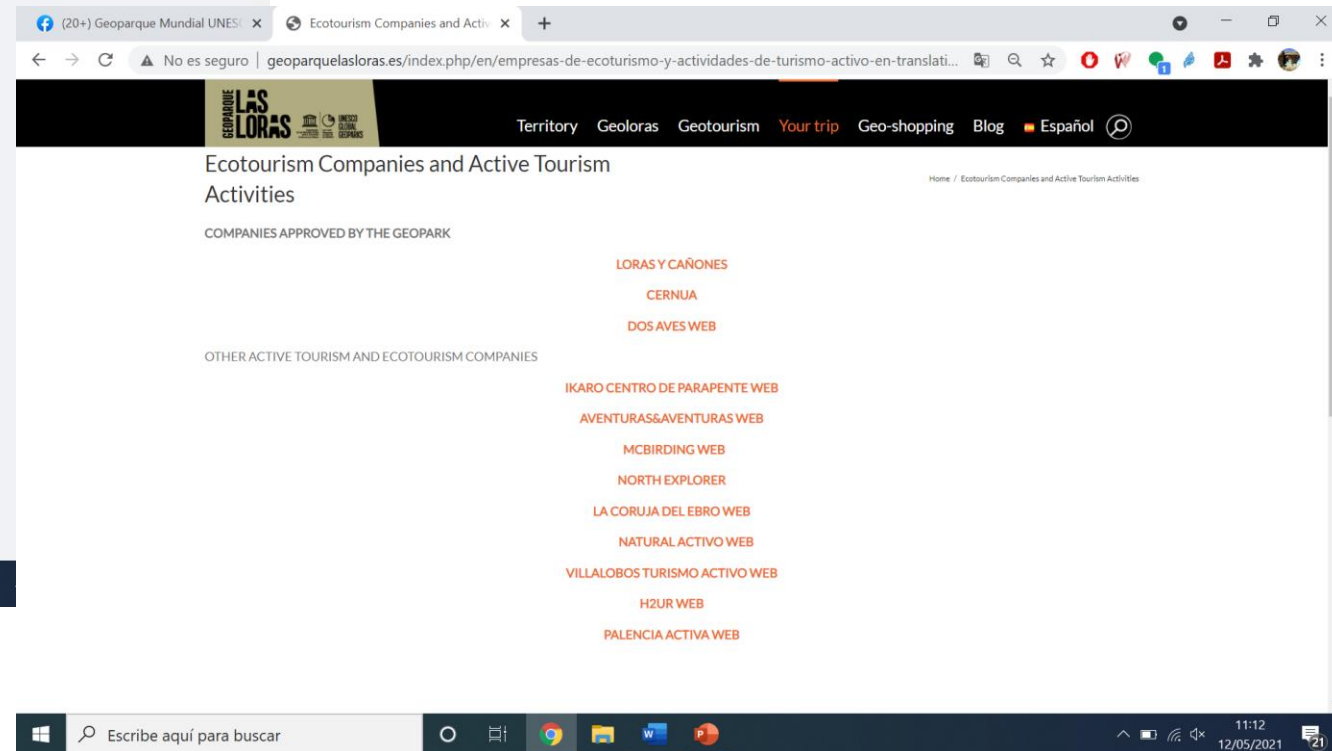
(20+) Geoparque Mundial UNES( ×
Ecotourism Companies and Activ ×
+

No es seguro | geoparquelasloras.es/index.php/en/empresas-de-ecoturismo-y-actividades-de-turismo-activo-en-translati...

GEOPARQUE LAS LORAS UNESCO GLOBAL GEOPARKS

Territory Geoloras Geotourism Your trip Geo-shopping Blog Español

Ecotourism Companies and Active Tourism Activities

Home / Ecotourism Companies and Active Tourism Activities

COMPANIES APPROVED BY THE GEOPARK

LORAS Y CAÑONES

CERNUA

DOS AVES WEB

OTHER ACTIVE TOURISM AND ECOTOURISM COMPANIES

IKARO CENTRO DE PARAPENTE WEB

AVENTURAS&AVENTURAS WEB

MCBIRDING WEB

NORTH EXPLORER

LA CORUJA DEL EBRO WEB

NATURAL ACTIVO WEB

VILLALOBOS TURISMO ACTIVO WEB

H2UR WEB

PALENCIA ACTIVA WEB

Escribe aquí para buscar

11:12
12/05/2021
21